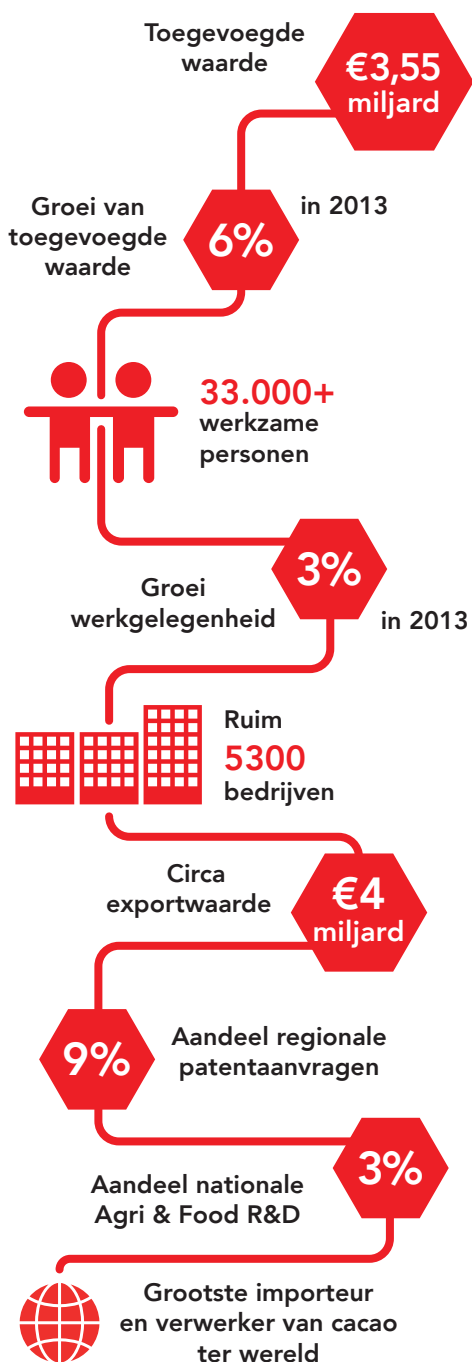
Toegevoegde waarde

€3,55 miljard

Groei van toegevoegde waarde

6%

in 2013

33.000+ werkzame personen

Groei werkgelegenheid

3%

in 2013

Ruim 5300 bedrijven

Circa exportwaarde

€4 miljard

9%

Aandeel regionale patentaanvragen

Aandeel nationale Agri & Food R&D

3%

Grootste importeur en verwerker van cacao ter wereld